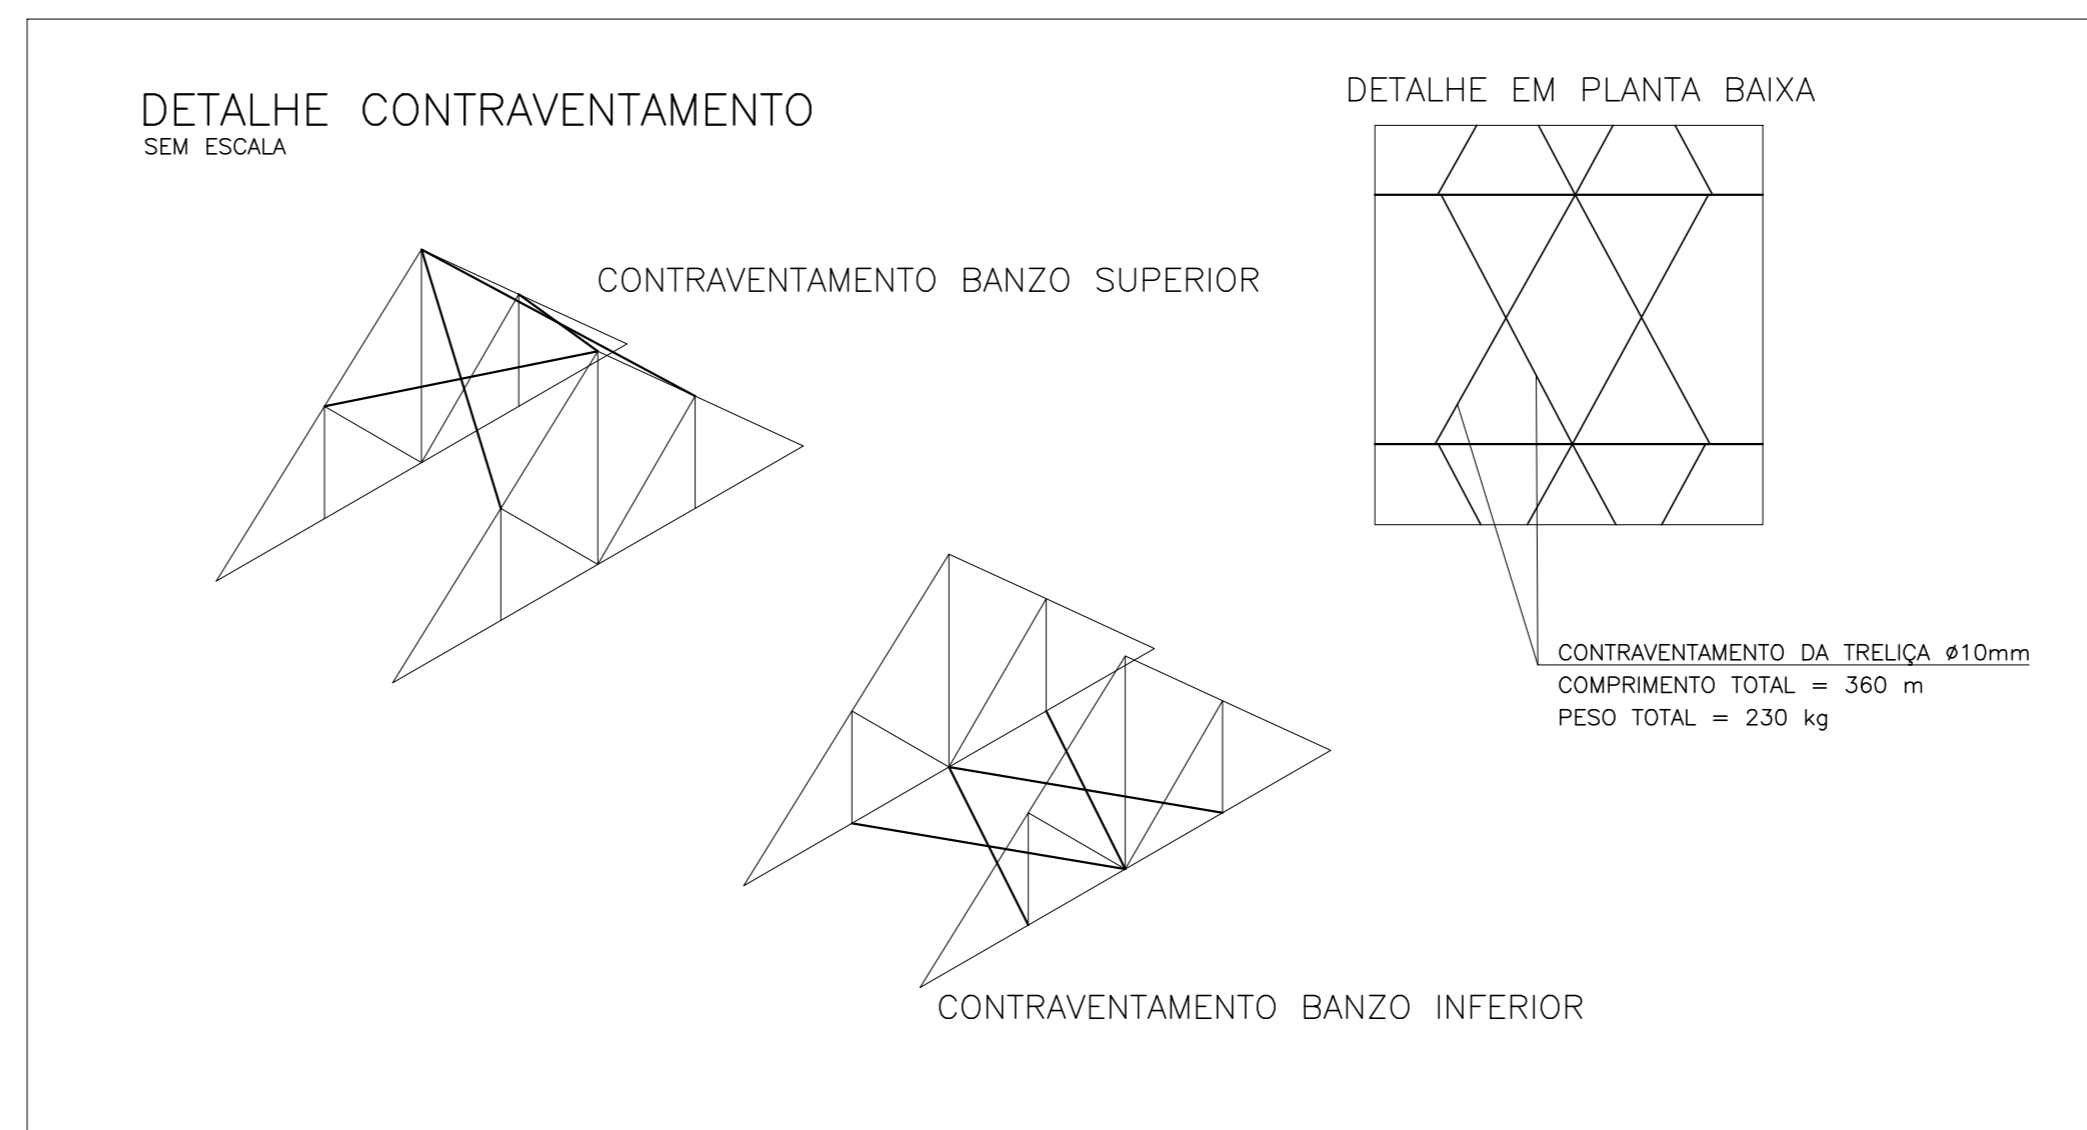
DETALHE CONTRAVENTAMENTO
SEM ESCALA

DETALHE EM PLANTA BAIXA

CONTRAVENTAMENTO BANZO SUPERIOR

CONTRAVENTAMENTO DA TRELIÇA ø10mm
COMPRIMENTO TOTAL = 360 m
PESO TOTAL = 230 kg

CONTRAVENTAMENTO BANZO INFERIOR